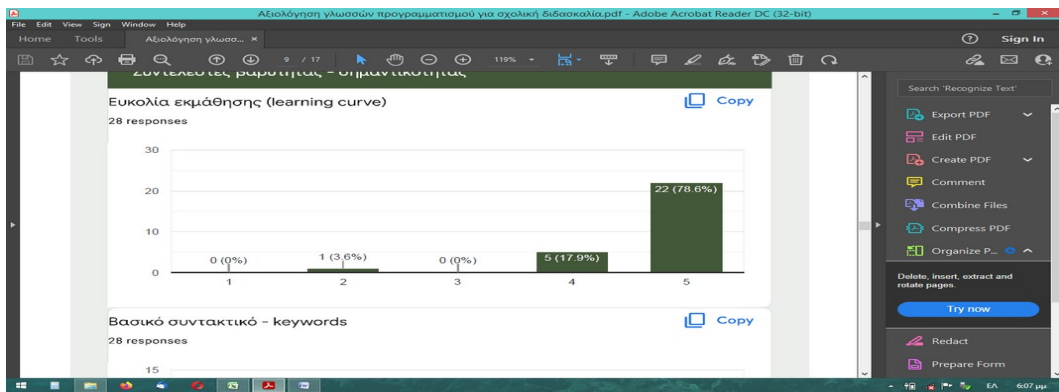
Αξιολόγηση γλωσσών προγραμματισμού για σχολική διδασκαλία.pdf - Adobe Acrobat Reader DC (32-bit)

File Edit View Sign Window Help

Home Tools Αξιολόγηση γλωσσ... ×

Sign In

9 / 17 119%

Συντελεστές βαρύτητας - σημαντικότητας

Ευκολία εκμάθησης (learning curve)

Copy

28 responses

| | |
|---|---|
| 1 | 0 (0%) |
| 2 | 1 (3.6%) |
| 3 | 0 (0%) |
| 4 | 5 (17.9%) |
| 5 | 22 (78.6%) |

30
20
10
0

Βασικό συντακτικό - keywords

Copy

28 responses

15

Search 'Recognize Text'

Export PDF

Edit PDF

Create PDF

Comment

Combine Files

Compress PDF

Organize P...

Delete, insert, extract and rotate pages.

Try now

Redact

Prepare Form

ΕΛ 6:07 μμ